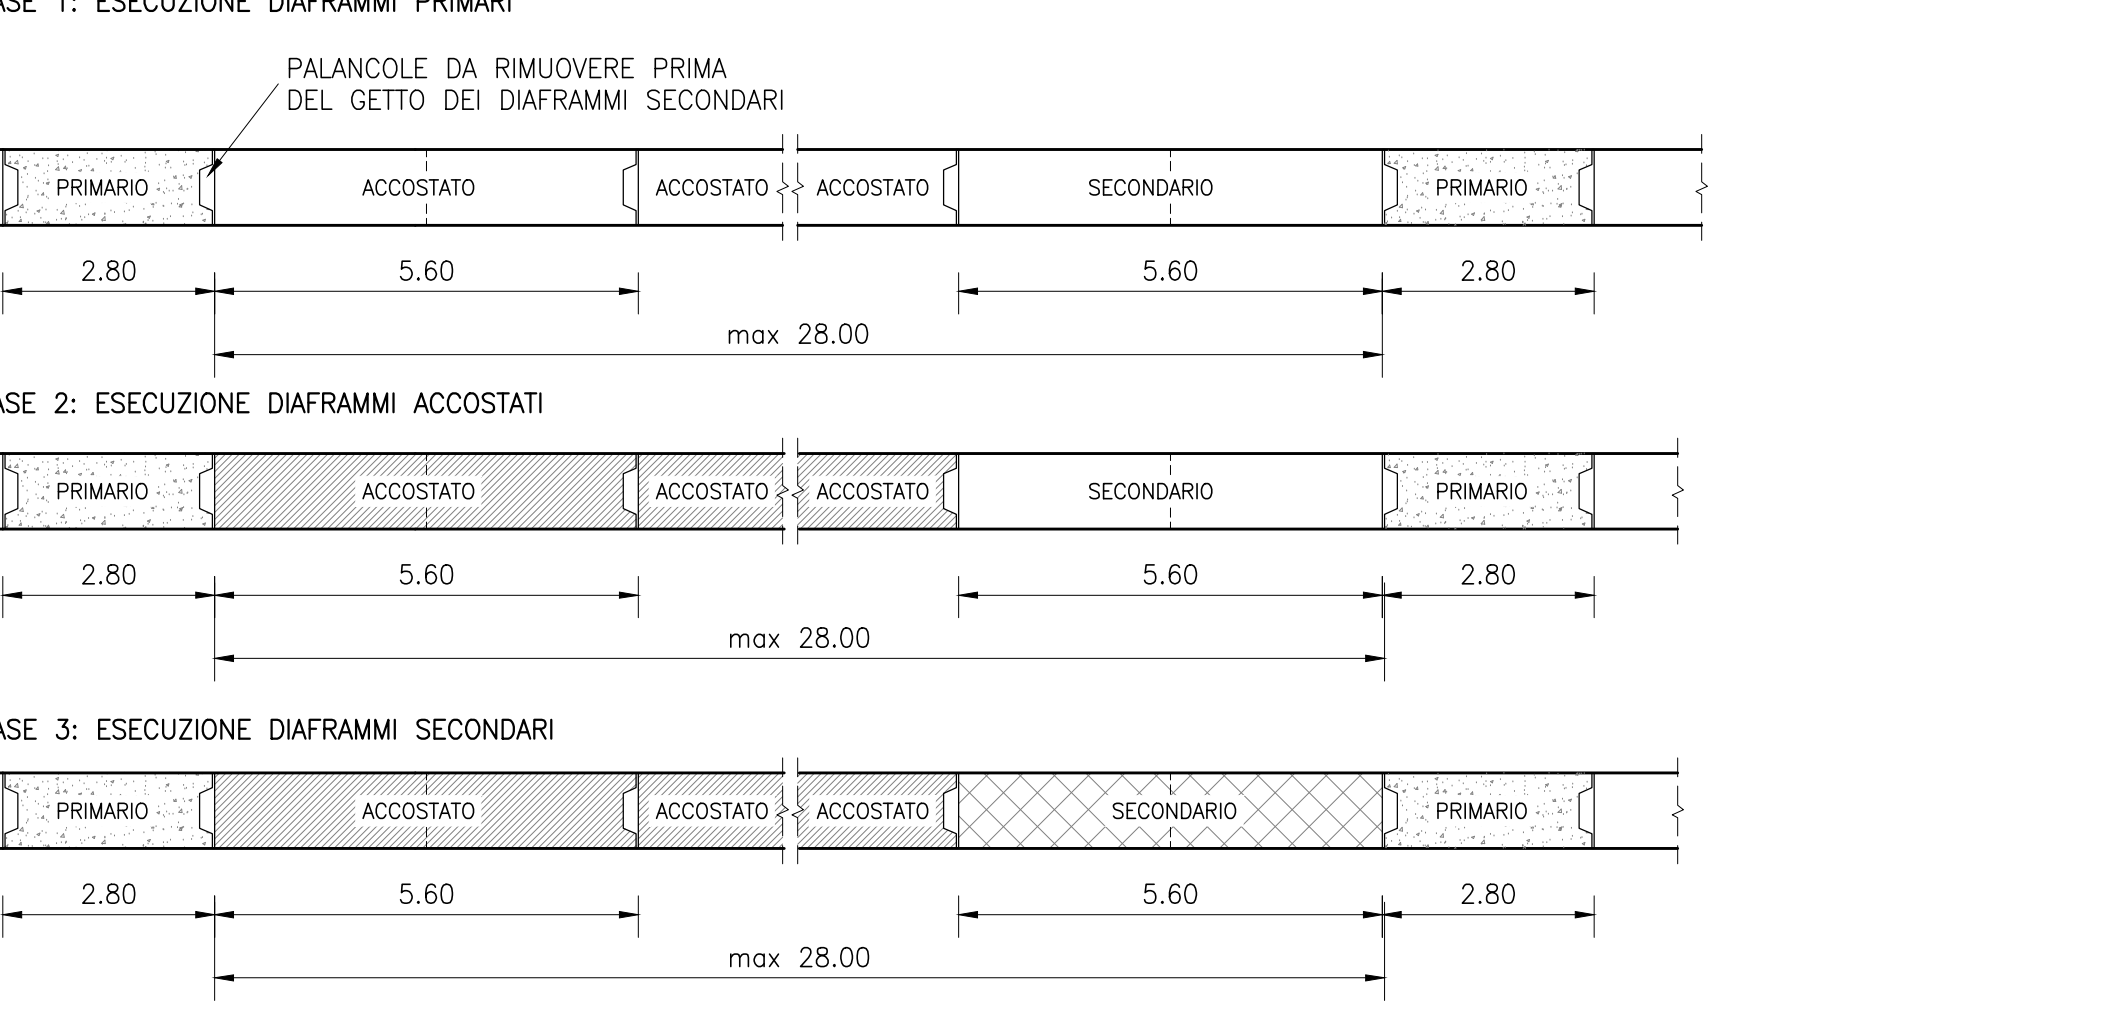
ASE 1: ESECUZIONE DIAFRAMMI PRIMARI

PALANCOLE DA RIMUOVERE PRIMA DEL GETTO DEI DIAFRAMMI SECONDARI

PRIMARIO ACCOSTATO ACCOSTATO ACCOSTATO SECONDARIO PRIMARIO

2.80 5.60 5.60 2.80

max 28.00

ASE 2: ESECUZIONE DIAFRAMMI ACCOSTATI

PRIMARIO ACCOSTATO ACCOSTATO ACCOSTATO SECONDARIO PRIMARIO

2.80 5.60 5.60 2.80

max 28.00

ASE 3: ESECUZIONE DIAFRAMMI SECONDARI

PRIMARIO ACCOSTATO ACCOSTATO ACCOSTATO SECONDARIO PRIMARIO

2.80 5.60 5.60 2.80

max 28.00